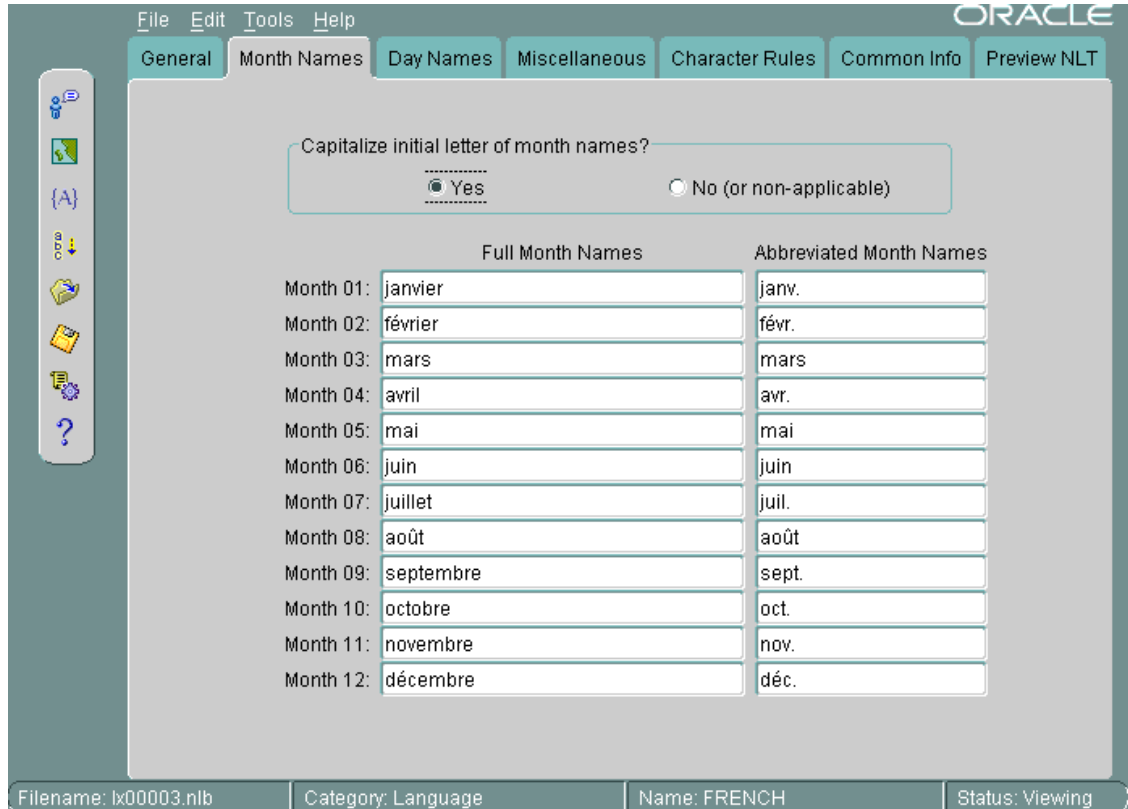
File Edit Tools Help
ORACLE

General | Month Names | Day Names | Miscellaneous | Character Rules | Common Info | Preview NLT

{A}
?

Capitalize initial letter of month names?
Yes
No (or non-applicable)

| | Full Month Names | Abbreviated Month Names |
|---|---|---|
| Month 01: | janvier | janv. |
| Month 02: | février | févr. |
| Month 03: | mars | mars |
| Month 04: | avril | avr. |
| Month 05: | mai | mai |
| Month 06: | juin | juin |
| Month 07: | juillet | juil. |
| Month 08: | août | août |
| Month 09: | septembre | sept. |
| Month 10: | octobre | oct. |
| Month 11: | novembre | nov. |
| Month 12: | décembre | déc. |

Filename: lx00003.nlb | Category: Language | Name: FRENCH | Status: Viewing